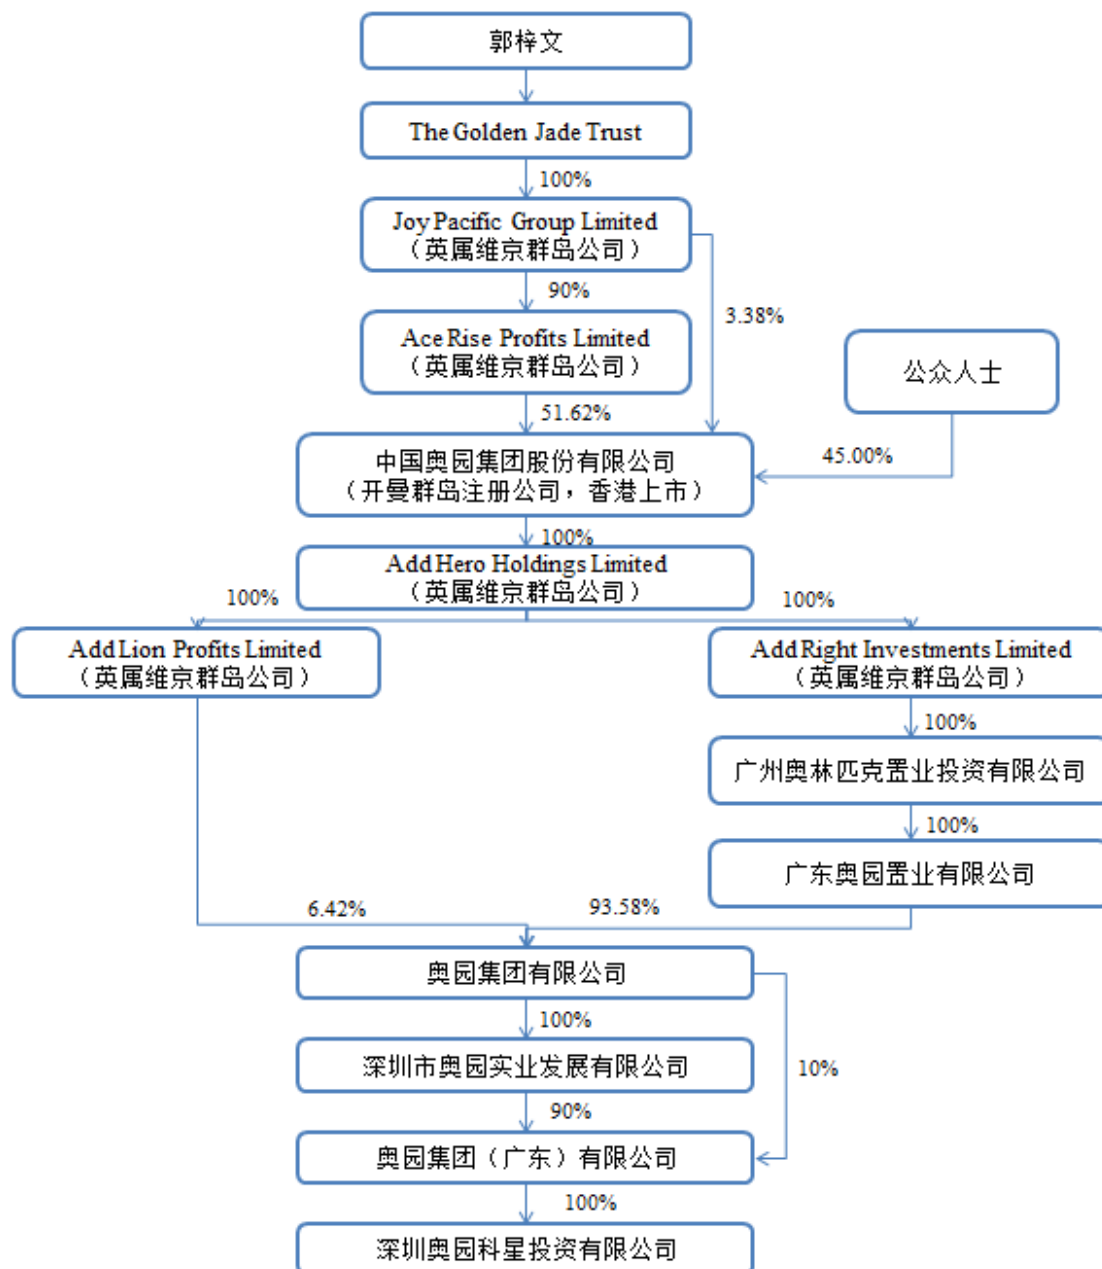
郭梓文

The Golden Jade Trust

100%

Joy Pacific Group Limited
（英属维京群岛公司）

90%

3.38%

Ace Rise Profits Limited
（英属维京群岛公司）

公众人士

51.62%

45.00%

中国奥园集团股份有限公司
（开曼群岛注册公司，香港上市）

100%

Add Hero Holdings Limited
（英属维京群岛公司）

100%

100%

Add Lion Profits Limited
（英属维京群岛公司）

Add Right Investments Limited
（英属维京群岛公司）

100%

广州奥林匹克置业投资有限公司

100%

广东奥园置业有限公司

6.42%

93.58%

奥园集团有限公司

100%

深圳市奥园实业发展有限公司

10%

90%

奥园集团（广东）有限公司

100%

深圳奥园科星投资有限公司